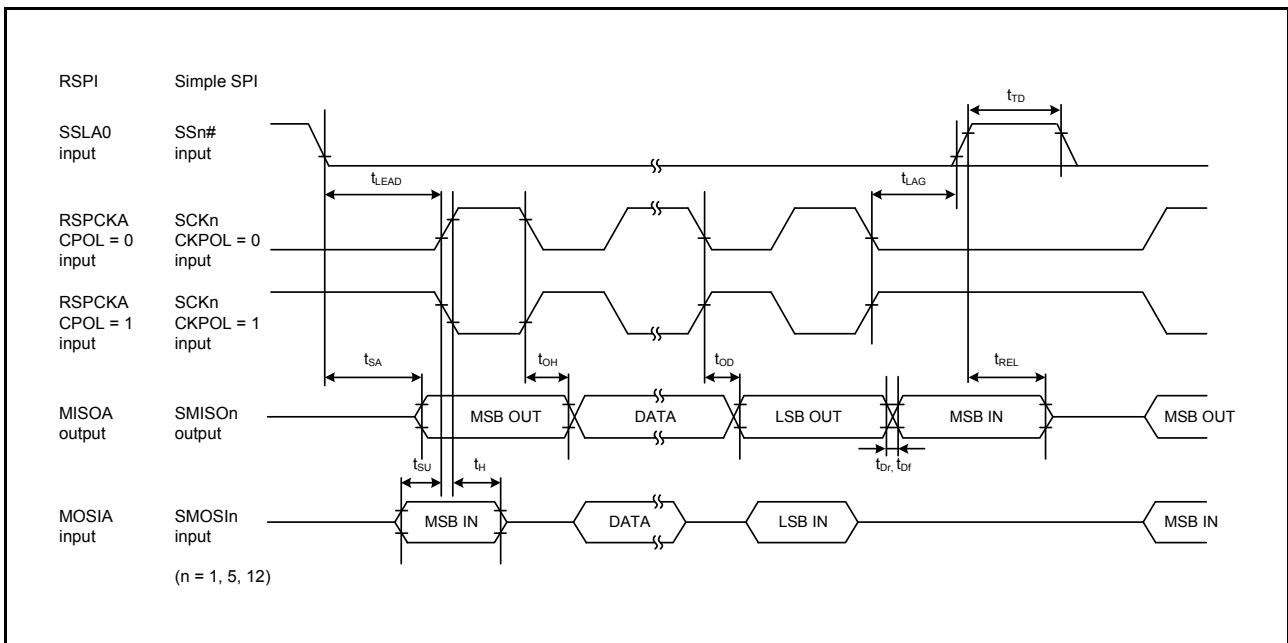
RSPI Simple SPI

SSLA0 input SSn# input

$t_{TD}$

$t_{LEAD}$

$t_{LAG}$

RSPCKA CPOL = 0 input SCKn CKPOL = 0 input

RSPCKA CPOL = 1 input SCKn CKPOL = 1 input

$t_{SA}$

$t_{OH}$

$t_{OD}$

$t_{REL}$

MISOA output SMISOn output

MSB OUT

DATA

LSB OUT

MSB IN

MSB OUT

$t_{SU}$

$t_{H}$

$t_{Dr}, t_{Df}$

MOSIA input SMOSIn input

MSB IN

DATA

LSB IN

MSB IN

(n = 1, 5, 12)